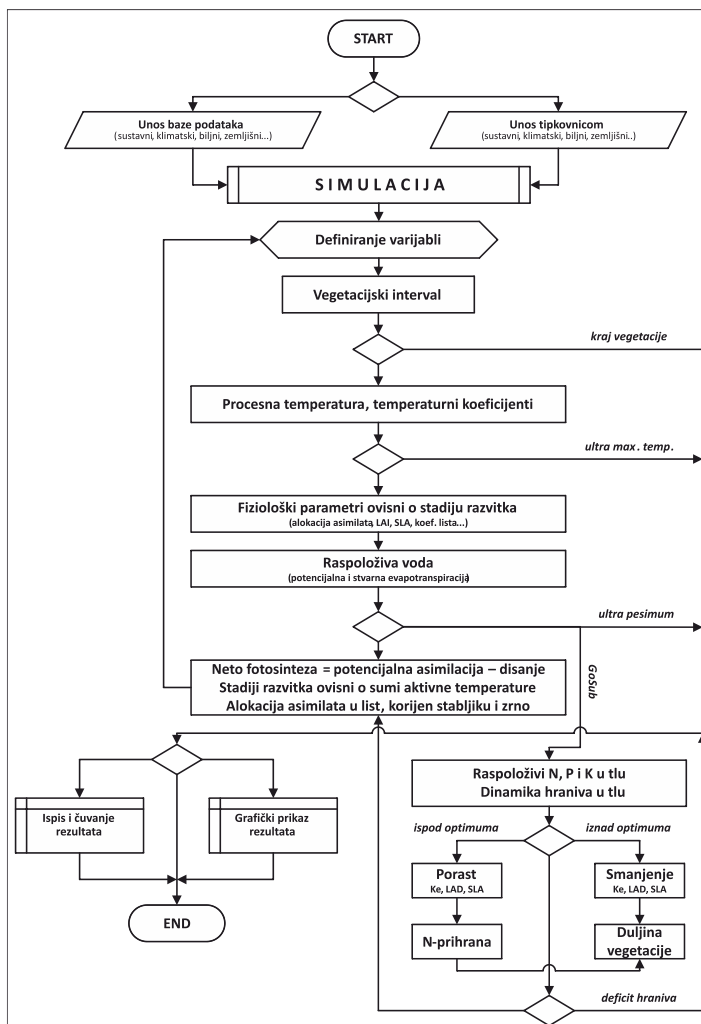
START

Unos baze podataka
(sustavni, klimatski, biljni, zemljišni...)

Unos tipkovnicom
(sustavni, klimatski, biljni, zemljišni..)

SIMULACIJA

Definiranje varijabli

Vegetacijski interval

kraj vegetacije

Procesna temperatura, temperaturni koeficijenti

ultra max. temp.

Fiziološki parametri ovisni o stadiju razvitka
(alokacija asimilata, LAI, SLA, koef. lista...)

Raspoloživa voda
(potencijalna i stvarna evapotranspiracija)

ultra pesimum

Neto fotosinteza = potencijalna asimilacija – disanje
Stadiji razvitka ovisni o sumi aktivne temperature
Alokacija asimilata u list, korijen stabljiku i zrno

GoSub

Ispis i čuvanje rezultata

Grafički prikaz rezultata

END

Raspoloživi N, P i K u tlu
Dinamika hraniva u tlu

ispod optimuma

iznad optimuma

Porast
Ke, LAD, SLA

Smanjenje
Ke, LAD, SLA

N-prihrana

Duljina vegetacije

deficit hraniva